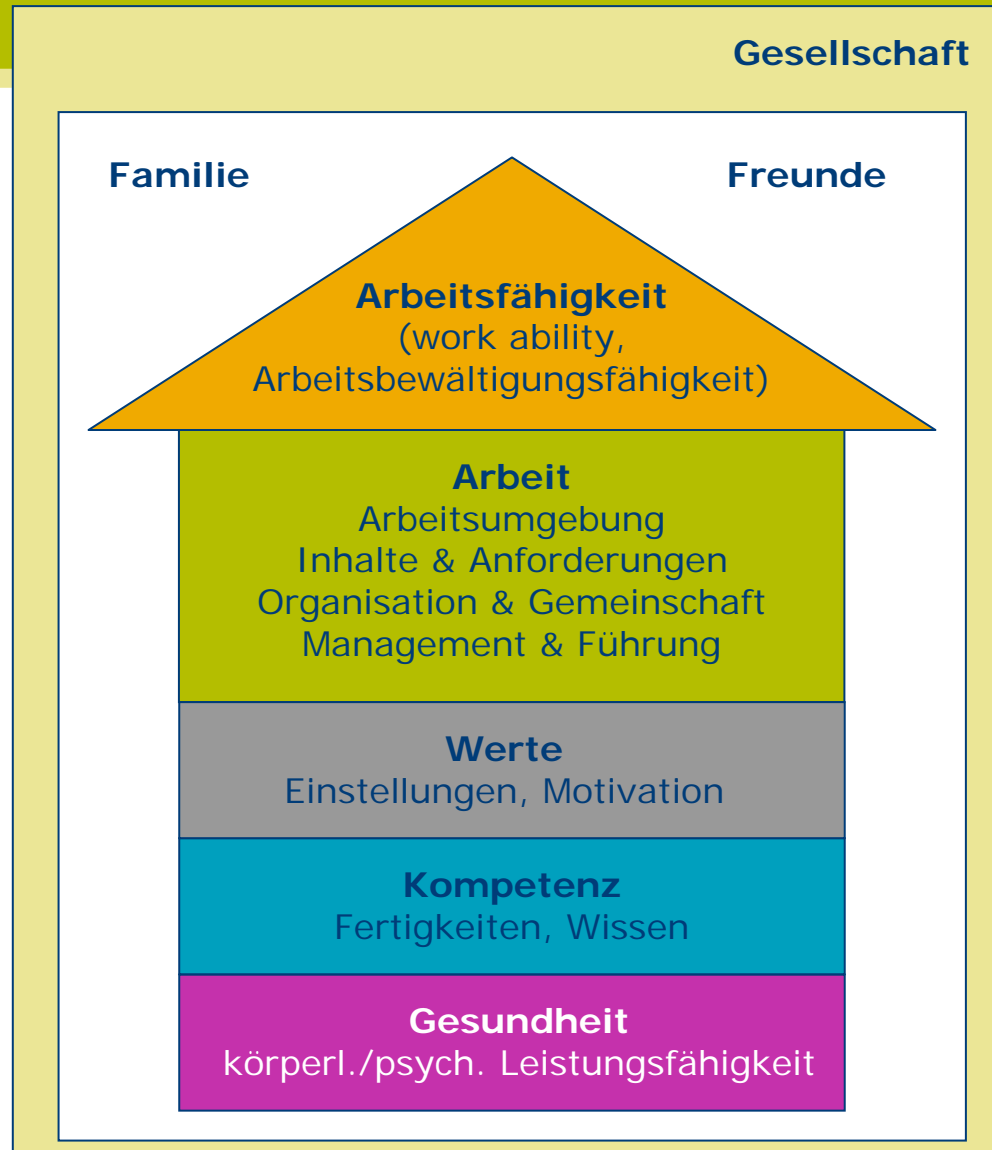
Gesellschaft

Familie

Freunde

Arbeitsfähigkeit
(work ability,
Arbeitsbewältigungsfähigkeit)

Arbeit
Arbeitsumgebung
Inhalte & Anforderungen
Organisation & Gemeinschaft
Management & Führung

Werte
Einstellungen, Motivation

Kompetenz
Fertigkeiten, Wissen

Gesundheit
körperl./psych. Leistungsfähigkeit